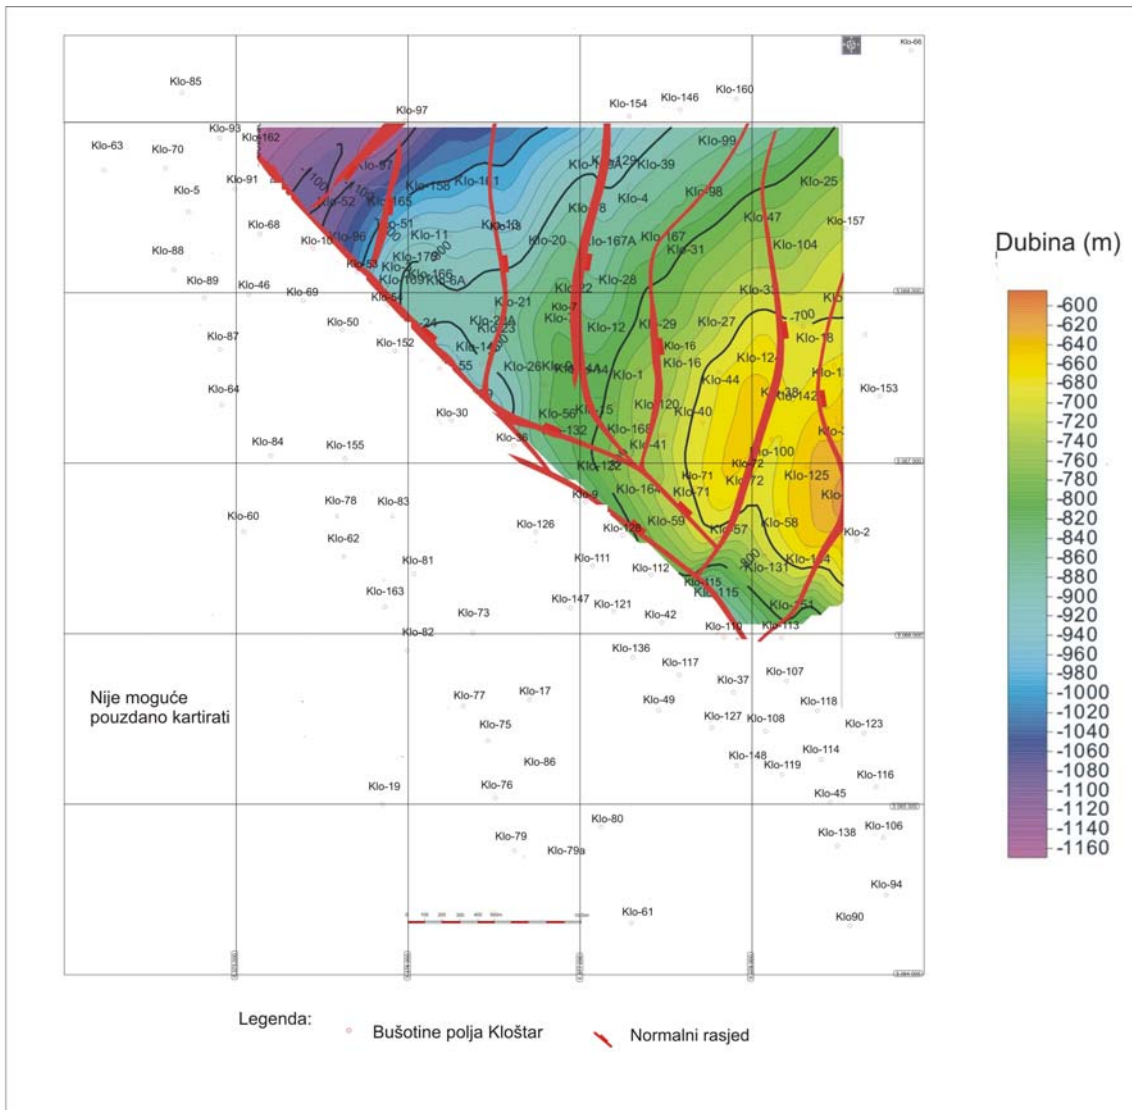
Klo-66
Klo-85
Klo-97
Klo-154
Klo-146
Klo-160
Klo-93
Klo-162
Klo-63
Klo-70
Klo-97
Klo-129
Klo-39
Klo-99
Klo-91
Klo-158
Klo-161
Klo-25
Klo-5
Klo-52
Klo-165
Klo-4
Klo-98
Klo-8
Klo-47
Klo-157
Klo-68
Klo-51
Klo-11
Klo-18
Klo-10
Klo-96
Klo-20
Klo-167A
Klo-167
Klo-31
Klo-104
Klo-88
Klo-53
Klo-170
Klo-166
Klo-89
Klo-46
Klo-169
Klo-6A
Klo-22
Klo-28
Klo-69
Klo-54
Klo-21
Klo-7
Klo-3
Klo-50
-24
Klo-23
Klo-12
Klo-29
Klo-27
-700
Klo-87
Klo-152
Klo-14
Klo-18
Klo-16
Klo-12
55
Klo-26
Klo-44
Klo-1
Klo-16
Klo-44
Klo-38
Klo-142
Klo-153
Klo-64
Klo-30
Klo-56
Klo-15
Klo-120
Klo-40
Klo-36
-132
Klo-168
Klo-41
Klo-84
Klo-155
Klo-100
Klo-122
Klo-72
Klo-71
Klo-125
Klo-72
Klo-71
Klo-164
Klo-9
Klo-78
Klo-83
Klo-60
Klo-126
Klo-128
Klo-59
Klo-57
Klo-58
Klo-2
Klo-62
Klo-111
Klo-81
Klo-112
Klo-131
Klo-115
Klo-163
Klo-115
Klo-147
Klo-121
Klo-73
Klo-42
Klo-110
Klo-113
Klo-82
Klo-136
Klo-117
Klo-107
Klo-37
Klo-77
Klo-17
Klo-49
Klo-118
Klo-127
Klo-108
Klo-123
Klo-75
Klo-148
Klo-114
Klo-86
Klo-119
Klo-116
Klo-19
Klo-76
Klo-45
Klo-80
Klo-138
Klo-106
Klo-79
Klo-79a
Klo-94
Klo-61
Klo90

Nije moguće pouzdano kartirati

Dubina (m)
-600
-620
-640
-660
-680
-700
-720
-740
-760
-780
-800
-820
-840
-860
-880
-900
-920
-940
-960
-980
-1000
-1020
-1040
-1060
-1080
-1100
-1120
-1140
-1160

Legenda:
Bušotine polja Kloštar
Normalni rasjed